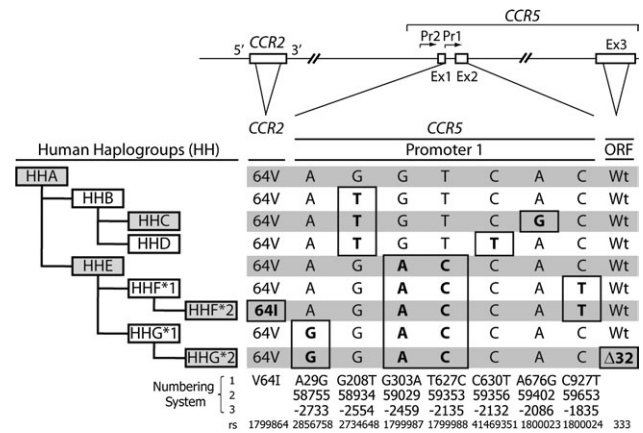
CCR5

5' CCR2 3'

Pr2 Pr1

Ex1 Ex2

Ex3

Human Haplogroups (HH)

| | CCR2 | CCR5 | | | | | | | |
|---|---|---|---|---|---|---|---|---|---|
| | | Promoter 1 | | | | | | | ORF |
| HHA | 64V | A | G | G | T | C | A | C | Wt |
| HHB | 64V | A | T | G | T | C | A | C | Wt |
| HHC | 64V | A | T | G | T | C | G | C | Wt |
| HHD | 64V | A | T | G | T | T | A | C | Wt |
| HHE | 64V | A | G | A | C | C | A | C | Wt |
| HHF*1 | 64V | A | G | A | C | C | A | T | Wt |
| HHF*2 | 64I | A | G | A | C | C | A | T | Wt |
| HHG*1 | 64V | G | G | A | C | C | A | C | Wt |
| HHG*2 | 64V | G | G | A | C | C | A | C | Δ32 |
| Numbering System 1 | V64I | A29G | G208T | G303A | T627C | C630T | A676G | C927T | |
| 2 | | 58755 | 58934 | 59029 | 59353 | 59356 | 59402 | 59653 | |
| 3 | | -2733 | -2554 | -2459 | -2135 | -2132 | -2086 | -1835 | |
| rs | 1799864 | 2856758 | 2734648 | 1799987 | 1799988 | 41469351 | 1800023 | 1800024 | 333 |